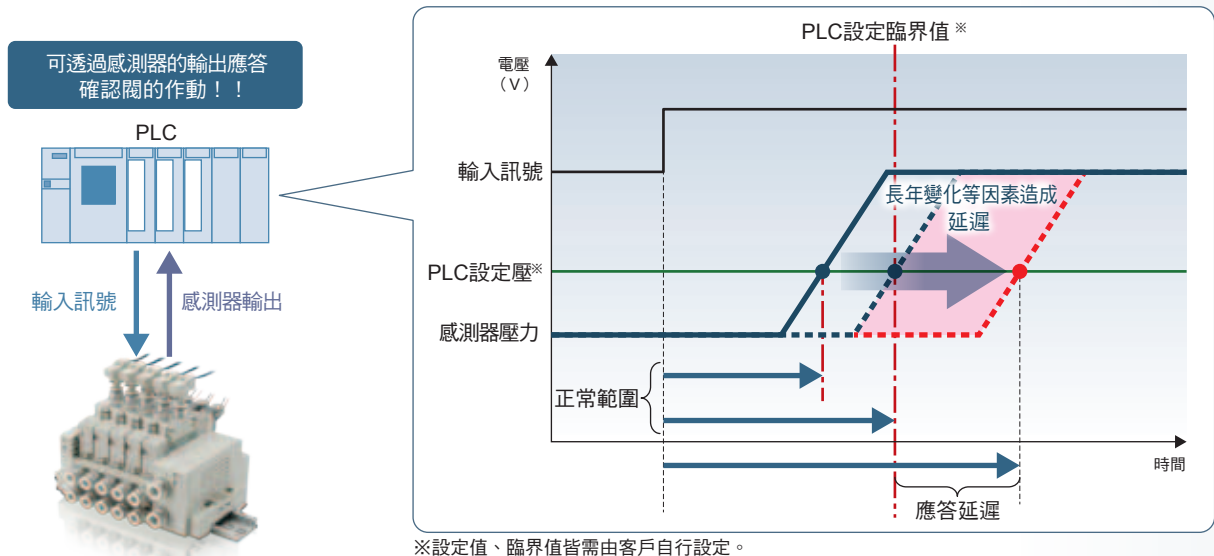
可透過感測器的輸出應答確認閥的作動！！

PLC

輸入訊號

感測器輸出

PLC設定臨界值※

電壓（V）

輸入訊號

長年變化等因素造成延遲

PLC設定壓※

感測器壓力

正常範圍

時間

應答延遲

※設定值、臨界值皆需由客戶自行設定。